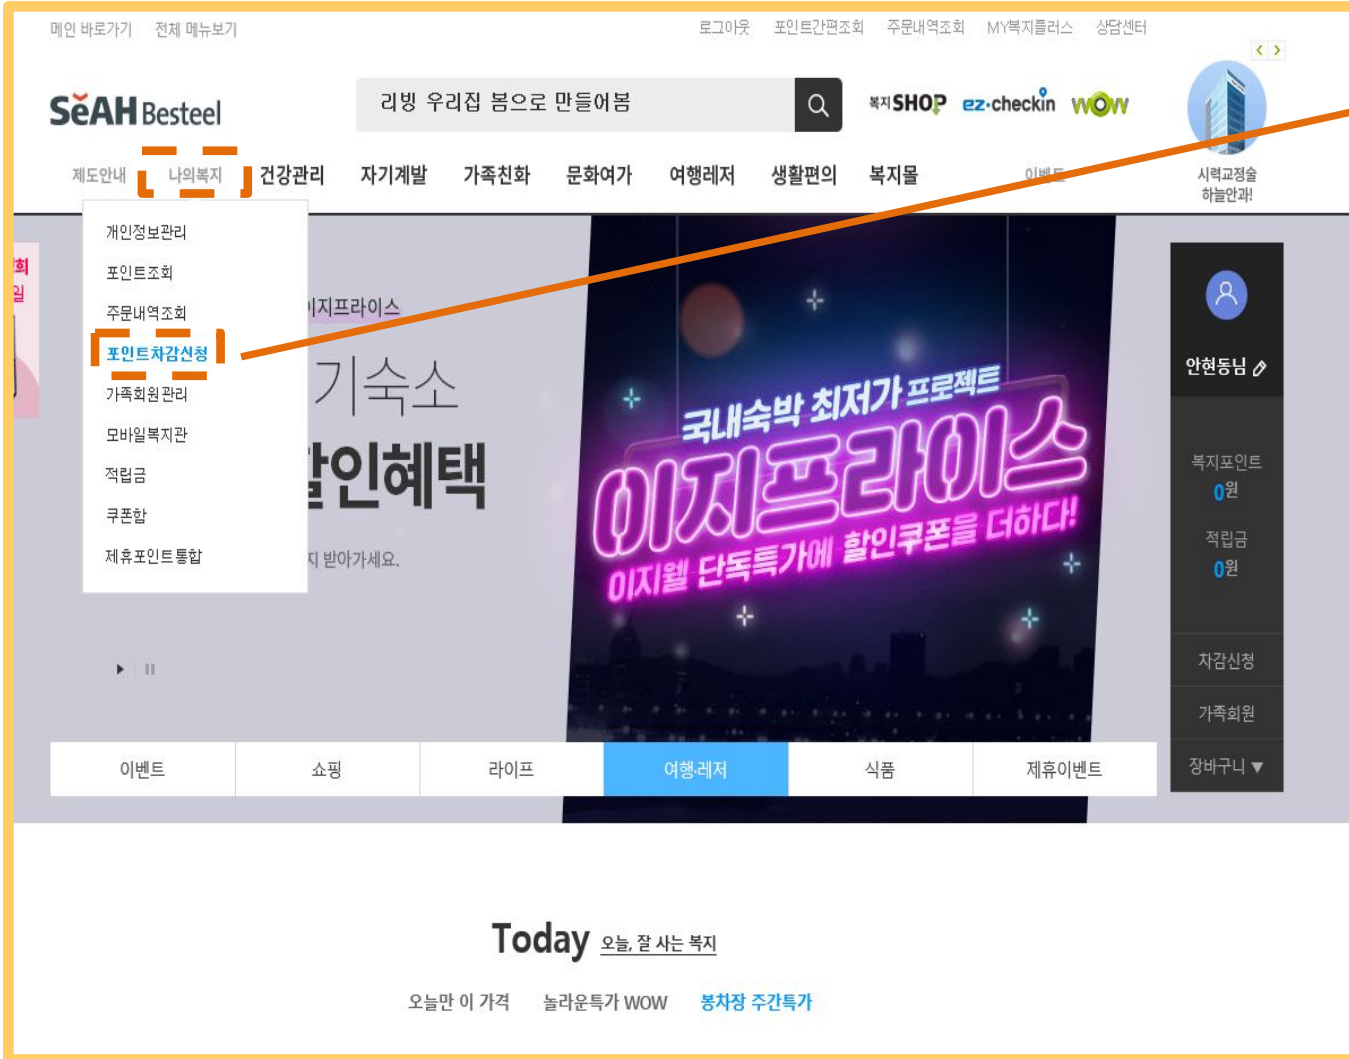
메인 바로가기 전체 메뉴보기

로그아웃 포인트간편조회 주문내역조회 MY복지플러스 상담센터

SeAH Besteel

리빙 우리집 봄으로 만들어봄

복지SHOP ez·checkin WOW

시력교정술 하늘안과!

제도안내 나의복지 건강관리 자기계발 가족친화 문화여가 여행레저 생활편의 복지몰 이벤트

개인정보관리
포인트조회
주문내역조회
포인트차감신청
가족회원관리
모바일복지관
적립금
쿠폰함
제휴포인트통합

이지프라이스
기숙소
할인혜택
지 받아가세요.

국내숙박 최저가 프로젝트
이지프라이스
이지웰 단독특가에 할인쿠폰을 더하다!

안현동님

복지포인트
0원
적립금
0원
차감신청
가족회원
장바구니 ▼

이벤트 쇼핑 라이프 여행레저 식품 제휴이벤트

Today 오늘, 잘 사는 복지

오늘만 이 가격 놀라운특가 WOW 봉차장 주간특가